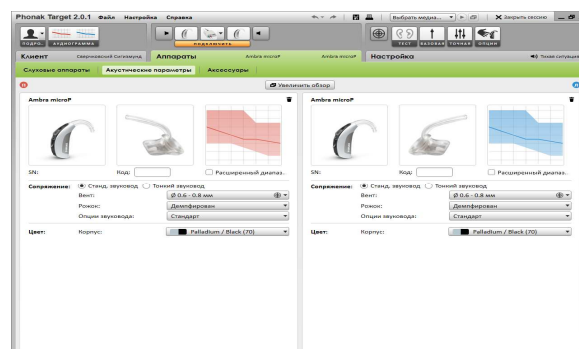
Phonak Target 2.0.1 Файл Настройка Справка

Выбрать медиа... Закрыть сессию

ПОДРО. АУДИОГРАММА

ПОДКЛЮЧИТЬ

ТЕСТ БАЗОВАЯ ТОЧНАЯ ОПЦИИ

Клиент Сверхновский Сигизмунд Аппараты Ambra microP Ambra microP Настройка Тихая ситуация

Слуховые аппараты Акустические параметры Аксессуары

Увеличить обзор

Ambra microP

SN: Код: Расширенный диапаз.

Сопряжение: Станд. звуковод Тонкий звуковод

Вент: Ø 0.6 - 0.8 мм

Рожок: Демпфирован

Опции звуковода: Стандарт

Цвет: Корпус: Palladium / Black (70)

Ambra microP

SN: Код: Расширенный диапаз.

Сопряжение: Станд. звуковод Тонкий звуковод

Вент: Ø 0.6 - 0.8 мм

Рожок: Демпфирован

Опции звуковода: Стандарт

Цвет: Корпус: Palladium / Black (70)